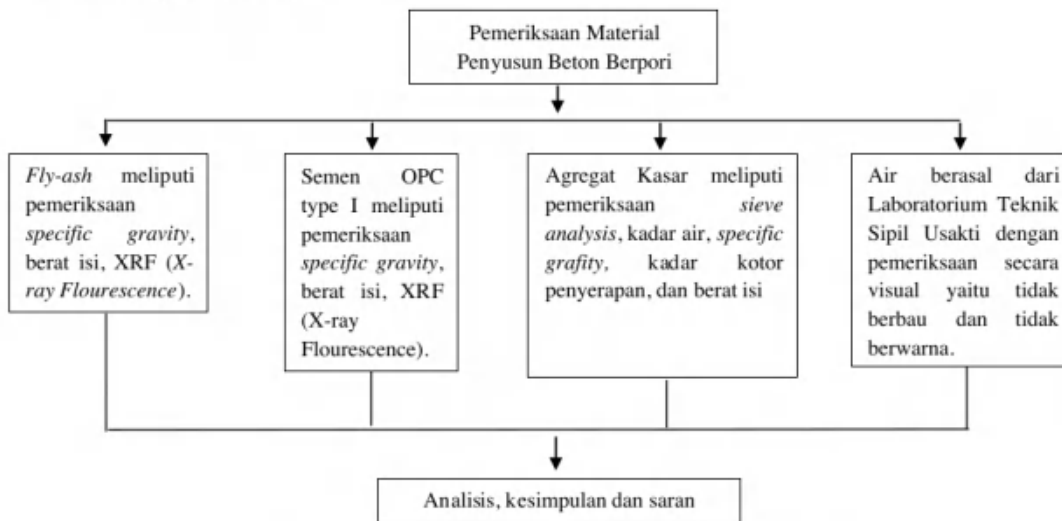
Pemeriksaan Material Penyusun Beton Berpori

Fly-ash meliputi pemeriksaan specific gravity, berat isi, XRF (X-ray Flourescence).

Semen OPC type I meliputi pemeriksaan specific gravity, berat isi, XRF (X-ray Flourescence).

Agregat Kasar meliputi pemeriksaan sieve analysis, kadar air, specific grafity, kadar kotor penyerapan, dan berat isi

Air berasal dari Laboratorium Teknik Sipil Usakti dengan pemeriksaan secara visual yaitu tidak berbau dan tidak berwarna.

Analisis, kesimpulan dan saran